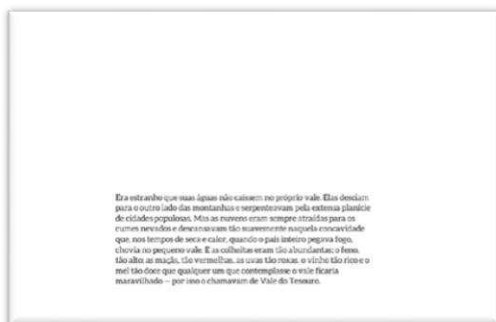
Era estranho que suas águas não caíssem no próprio vale. Elas desciam para o outro lado das montanhas e serpenteavam pela extensa planície de cidades populosas. Mas as nuvens eram sempre atraídas para os cumes nevados e descansavam tão suavemente naquela concavidade que, nos tempos de seca e calor, quando o país inteiro pegava fogo, chovia no pequeno vale. E as colheitas eram tão abundantes; o feno, tão alto; as maçãs, tão vermelhas; as uvas tão roxas; o vinho tão rico e o mel tão doce que qualquer um que contemplasse o vale ficaria maravilhado — por isso o chamavam de Vale do Tesouro.